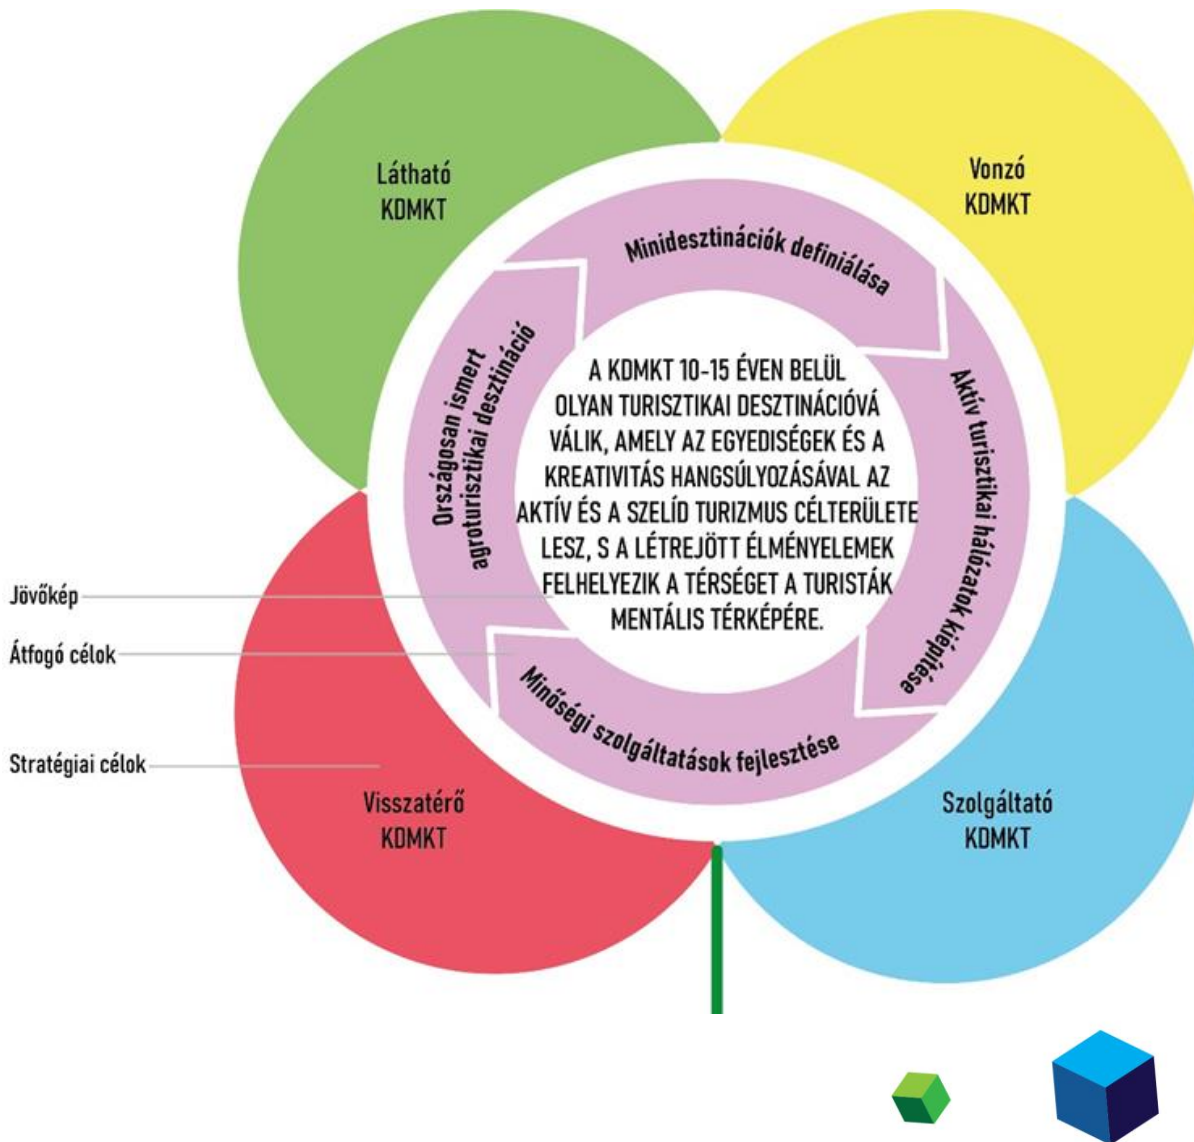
Látható
KDMKT

Vonzó
KDMKT

Minidesztinációk definiálása

Aktív turisztikai hálózatok kiépítése

Minőségi szolgáltatások fejlesztése

Országosan ismert agroturisztikai desztináció

A KDMKT 10-15 ÉVEN BELÜL OLYAN TURISZTIKAI DESZTINÁCIÓVÁ VÁLIK, AMELY AZ EGYEDISÉGEK ÉS A KREATIVITÁS HANGSÚLYOZÁSÁVAL AZ AKTÍV ÉS A SZELÍD TURIZMUS CÉLTERÜLETE LESZ, S A LÉTREJÖTT ÉLMÉNYELEMEK FELHELYEZIK A TÉRSÉGET A TURISTÁK MENTÁLIS TÉRKÉPÉRE.

Jövőkép

Átfogó célok

Stratégiai célok

Visszatérő
KDMKT

Szolgáltató
KDMKT